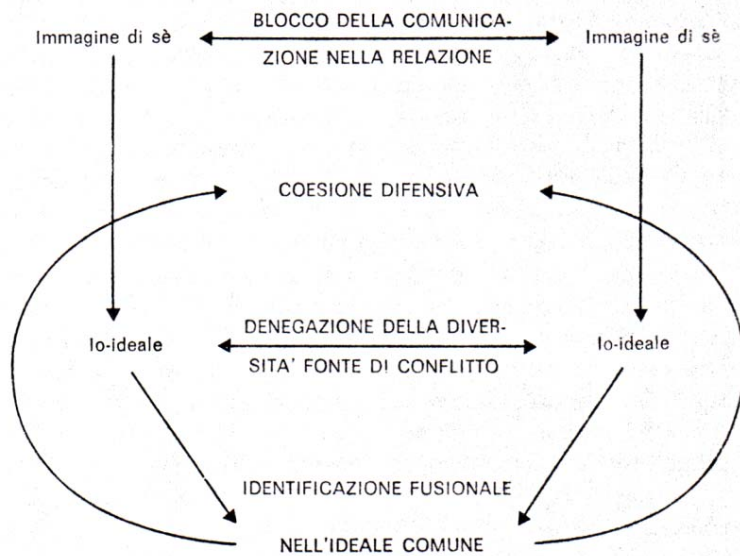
Immagine di sè

BLOCCO DELLA COMUNICAZIONE NELLA RELAZIONE

Immagine di sè

COESIONE DIFENSIVA

Io-ideale

DENEGAZIONE DELLA DIVERSITA' FONTE DI CONFLITTO

Io-ideale

IDENTIFICAZIONE FUSIONALE

NELL'IDEALE COMUNE